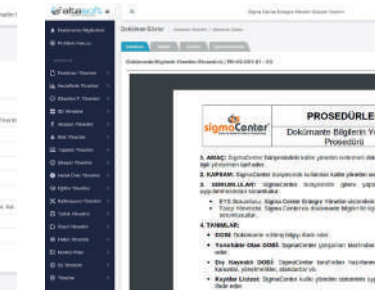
altasoft

Doküman Editör

Dokümante Bilgilerin Yönetimi Prosedürü / PR-KS-001-01 – 03

PROSEDÜRLE

sigmaCenter

Dokümante Bilgilerin Yö Prosedürü

1. AMAÇ: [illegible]

2. KAPSAM: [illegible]

3. SORUMLULAR: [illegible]

4. TANIMLAR:

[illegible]